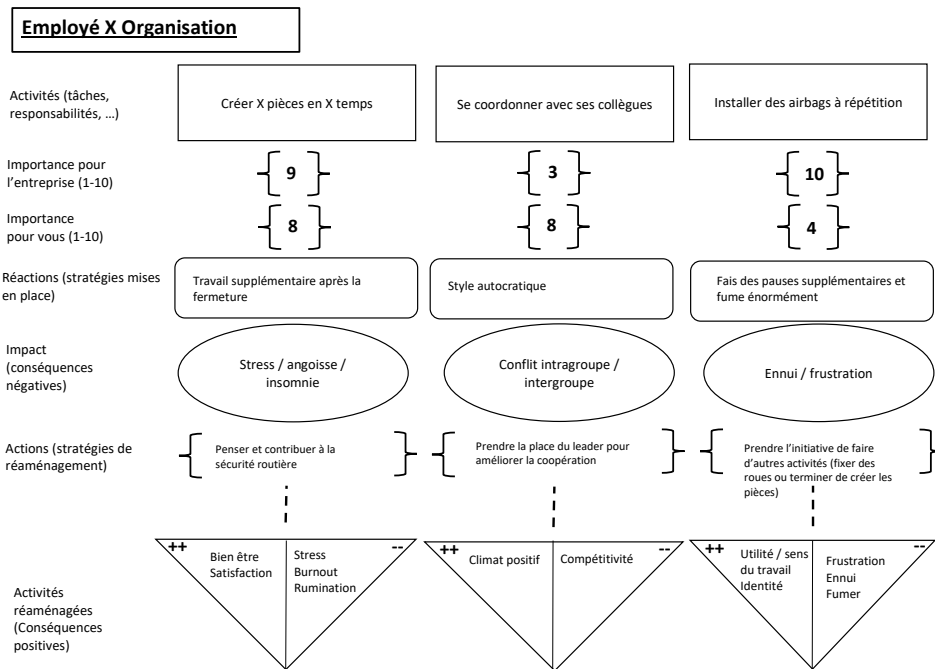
Employé X Organisation

Activités (tâches, responsabilités, …)

Créer X pièces en X temps

Se coordonner avec ses collègues

Installer des airbags à répétition

Importance pour l'entreprise (1-10)

9

3

10

Importance pour vous (1-10)

8

8

4

Réactions (stratégies mises en place)

Travail supplémentaire après la fermeture

Style autocratique

Fais des pauses supplémentaires et fume énormément

Impact (conséquences négatives)

Stress / angoisse / insomnie

Conflit intragroupe / intergroupe

Ennui / frustration

Actions (stratégies de réaménagement)

Penser et contribuer à la sécurité routière

Prendre la place du leader pour améliorer la coopération

Prendre l'initiative de faire d'autres activités (fixer des roues ou terminer de créer les pièces)

Activités réaménagées (Conséquences positives)

++
Bien être
Satisfaction

--
Stress
Burnout
Rumination

++
Climat positif

--
Compétitivité

++
Utilité / sens du travail
Identité

--
Frustration
Ennui
Fumer